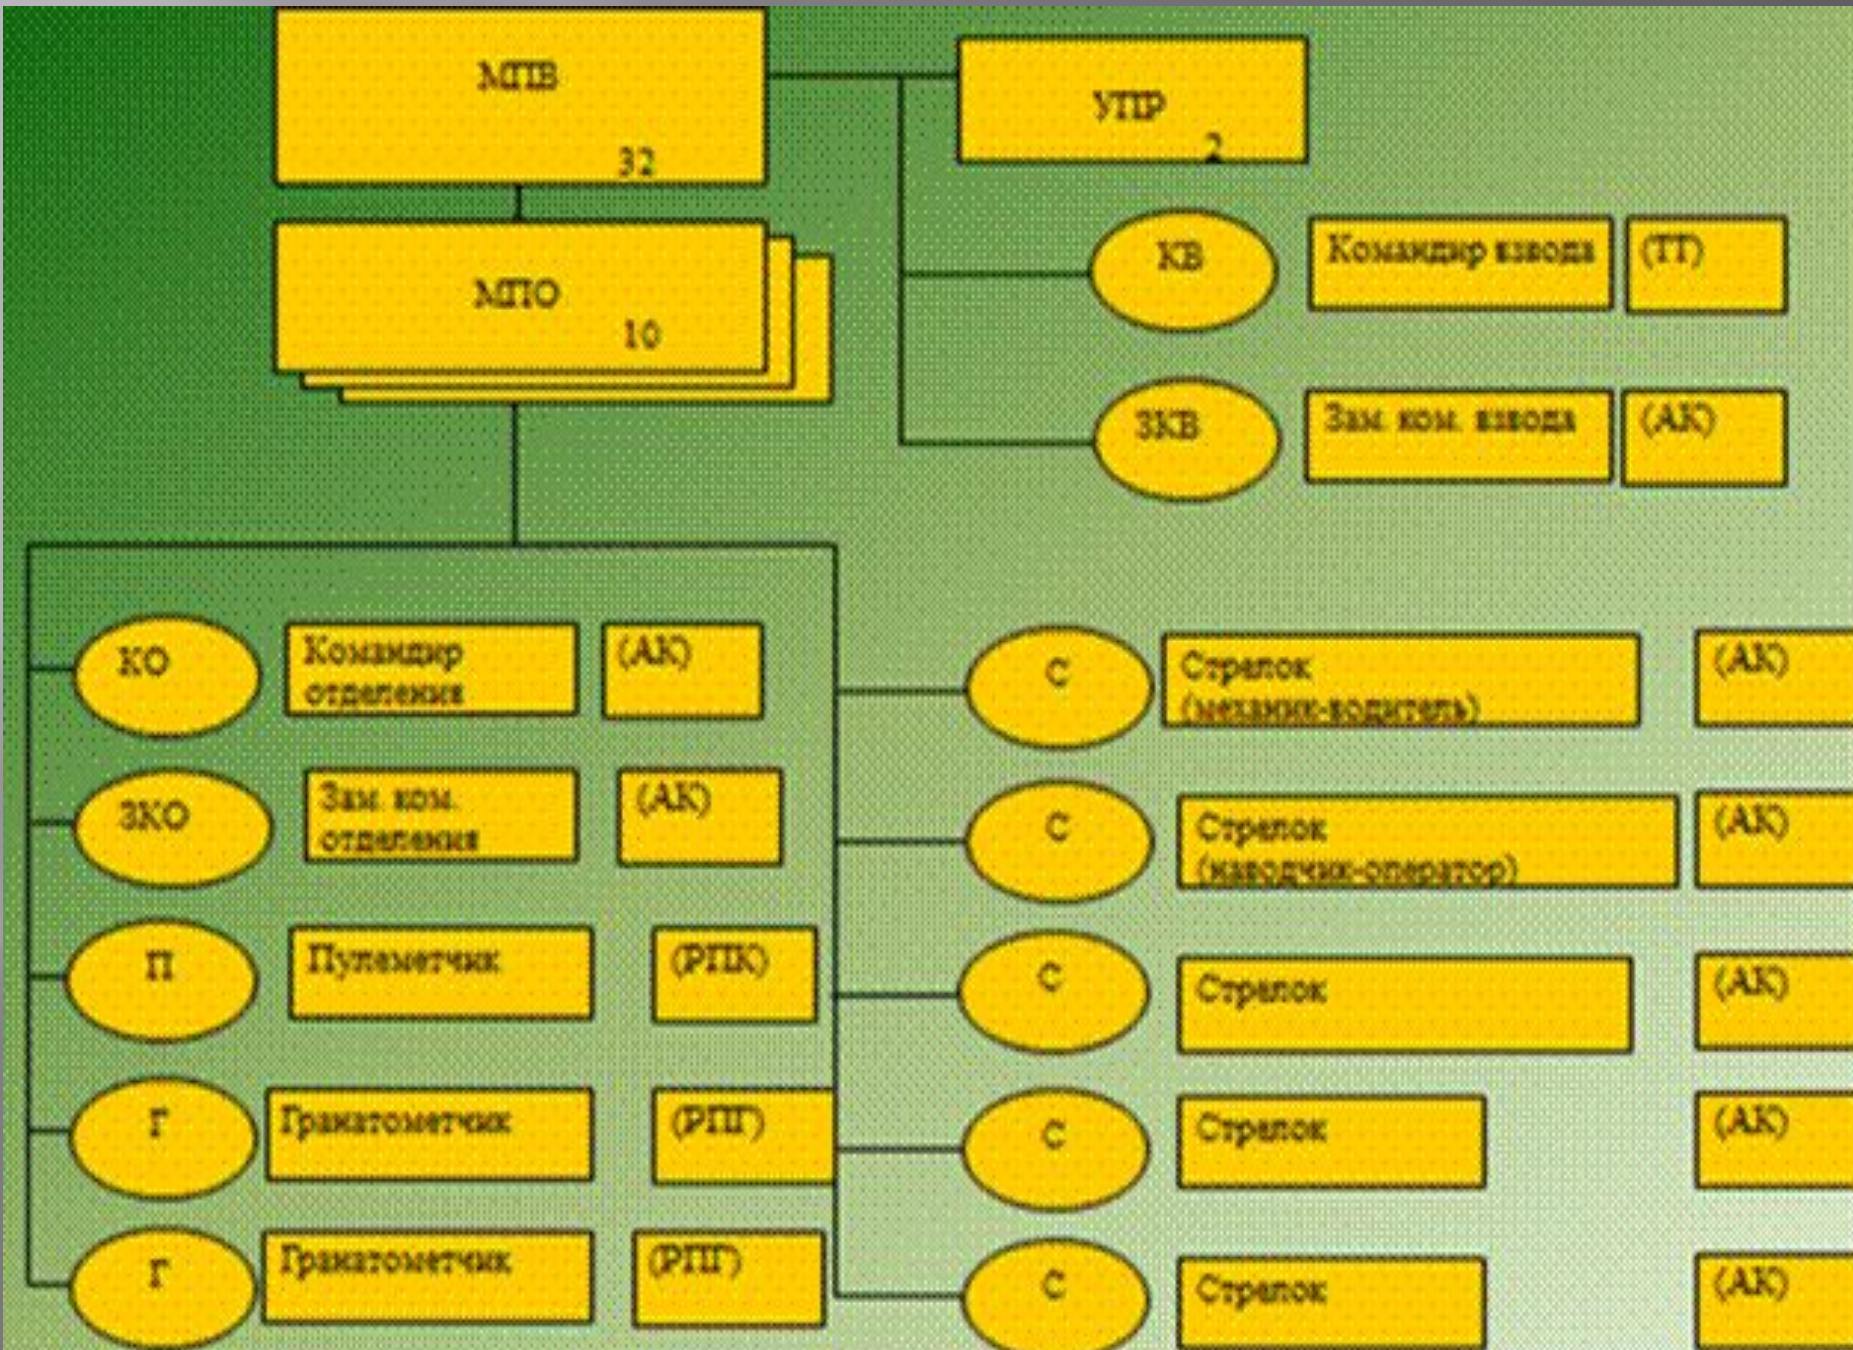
МПВ
32

УПР
2

МПО
10

КВ
Командир взвода
(ТТ)

ЗКВ
Зам. ком. взвода
(АК)

КО
Командир отделения
(АК)

ЗКО
Зам. ком. отделения
(АК)

П
Пулеметчик
(РПК)

Г
Гранатометчик
(РПГ)

Г
Гранатометчик
(РПГ)

С
Стрелок (механик-водитель)
(АК)

С
Стрелок (наводчик-оператор)
(АК)

С
Стрелок
(АК)

С
Стрелок
(АК)

С
Стрелок
(АК)